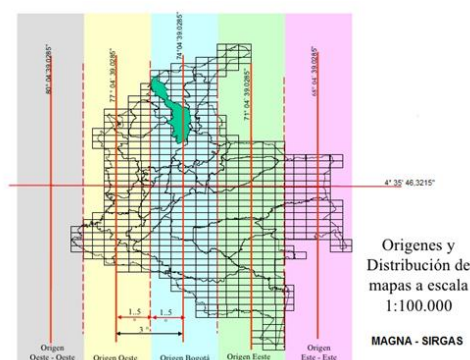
80° 04' 39,0285"

77° 04' 39,0285"

74° 04' 39,0285"

71° 04' 39,0285"

68° 04' 39,0285"

4° 35' 46,3215"

1,5

1,5

3

Origen Oeste - Oeste

Origen Oeste

Origen Bogotá

Origen Este

Origen Este - Este

Origenes y Distribución de mapas a escala 1:100.000

MAGNA - SIRGAS